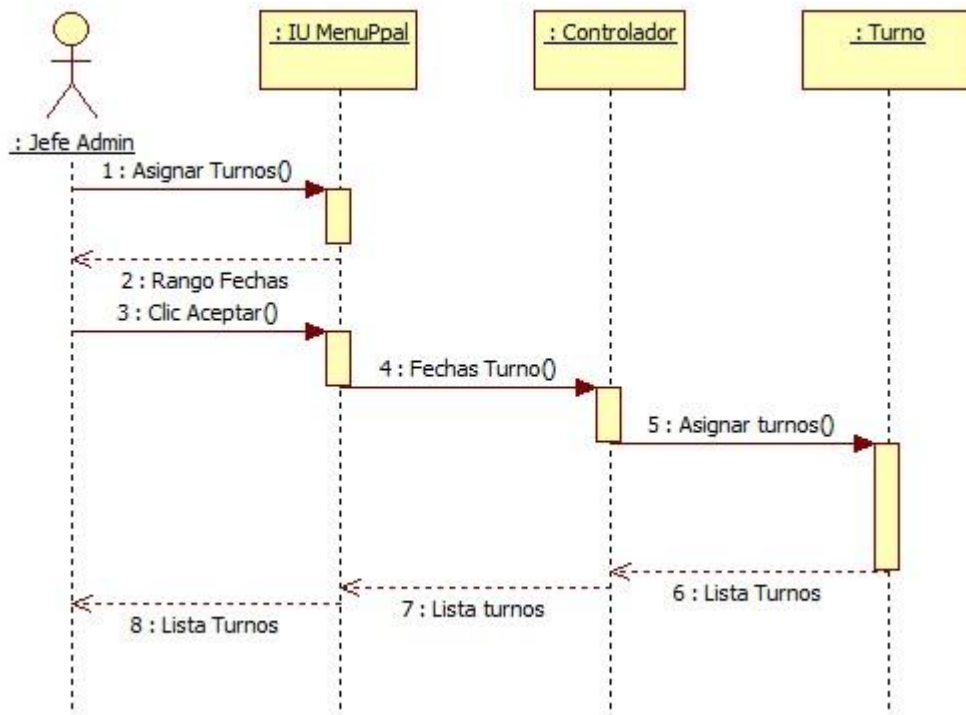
: IU MenuPpal

: Controlador

: Turno

: Jefe Admin

1 : Asignar Turnos()

2 : Rango Fechas

3 : Clic Aceptar()

4 : Fechas Turno()

5 : Asignar turnos()

6 : Lista Turnos

7 : Lista turnos

8 : Lista Turnos